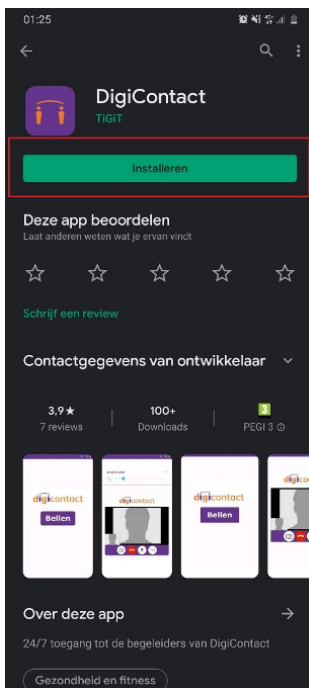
01:25

DigiContact
TiGiT

Installeren

Deze app beoordelen
Laat anderen weten wat je ervan vindt

Schrijf een review

Contactgegevens van ontwikkelaar

3,9★
7 reviews

100+
Downloads

3
PEGI 3

digicontact
Bellen

digicontact
Bellen

digicontact
Bellen

Over deze app

24/7 toegang tot de begeleiders van DigiContact

Gezondheid en fitness